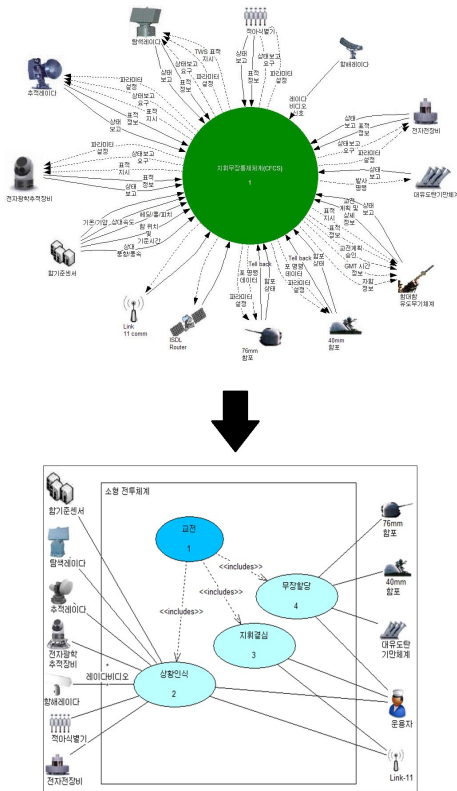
탐색레이다

피아식별기

항해레이다

추적레이다

전자전장비

전자광학추적장비

미유도탄기만체계

함기준센서

Link 11 comm

ISDL Router

76mm 함포

40mm 함포

함대함 유도무기체계

지휘무장통제체계(CFCS)
1

TWS 표적 지시

상태 보고

상태보고 요구

표적 정보

파라미터 설정

표적 지시

레이다 비디오 신호

상태 보고

표적 정보

발사 명령

기준/기압, 상대속도

해당/롤/피치

함 위치 및 기준시간

상대 풍향풍속

Tell back

포 명령 데이터

함포 상태

교전 계획 및 상세 정보

교전계획 승인

GMT 시간 정보

자함 정보

소형 전투체계

교전
1

<<includes>>

<<includes>>

<<includes>>

무장할당
4

지휘결심
3

상황인식
2

함기준센서

탐색레이다

추적레이다

전자광학 추적장비

레이다비디오

항해레이다

피아식별기

전자전장비

76mm 함포

40mm 함포

미유도탄 기만체계

운용자

Link-11